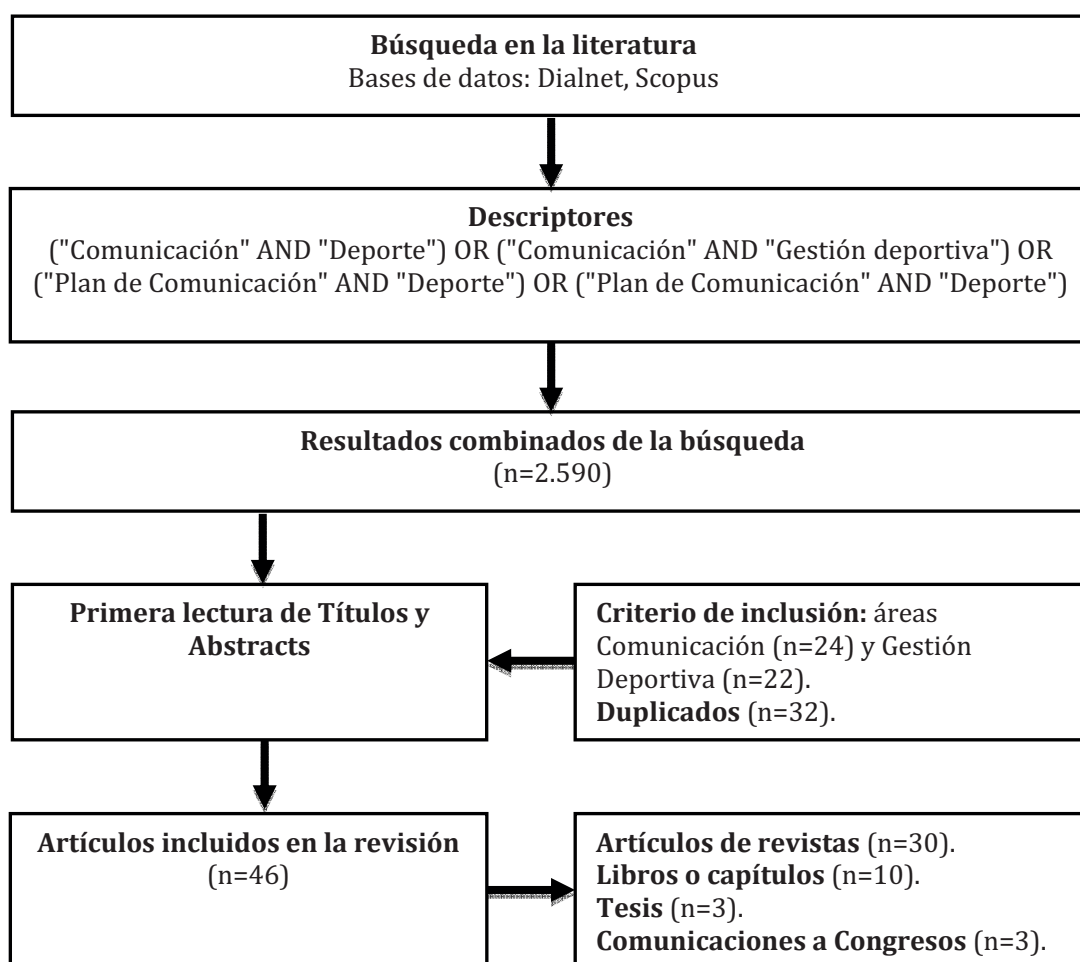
**Búsqueda en la literatura**
Bases de datos: Dialnet, Scopus

**Descriptores**
("Comunicación" AND "Deporte") OR ("Comunicación" AND "Gestión deportiva") OR ("Plan de Comunicación" AND "Deporte") OR ("Plan de Comunicación" AND "Deporte")

**Resultados combinados de la búsqueda**
(n=2.590)

**Primera lectura de Títulos y Abstracts**

**Criterio de inclusión:** áreas Comunicación (n=24) y Gestión Deportiva (n=22).
**Duplicados** (n=32).

**Artículos incluidos en la revisión**
(n=46)

**Artículos de revistas** (n=30).
**Libros o capítulos** (n=10).
**Tesis** (n=3).
**Comunicaciones a Congresos** (n=3).